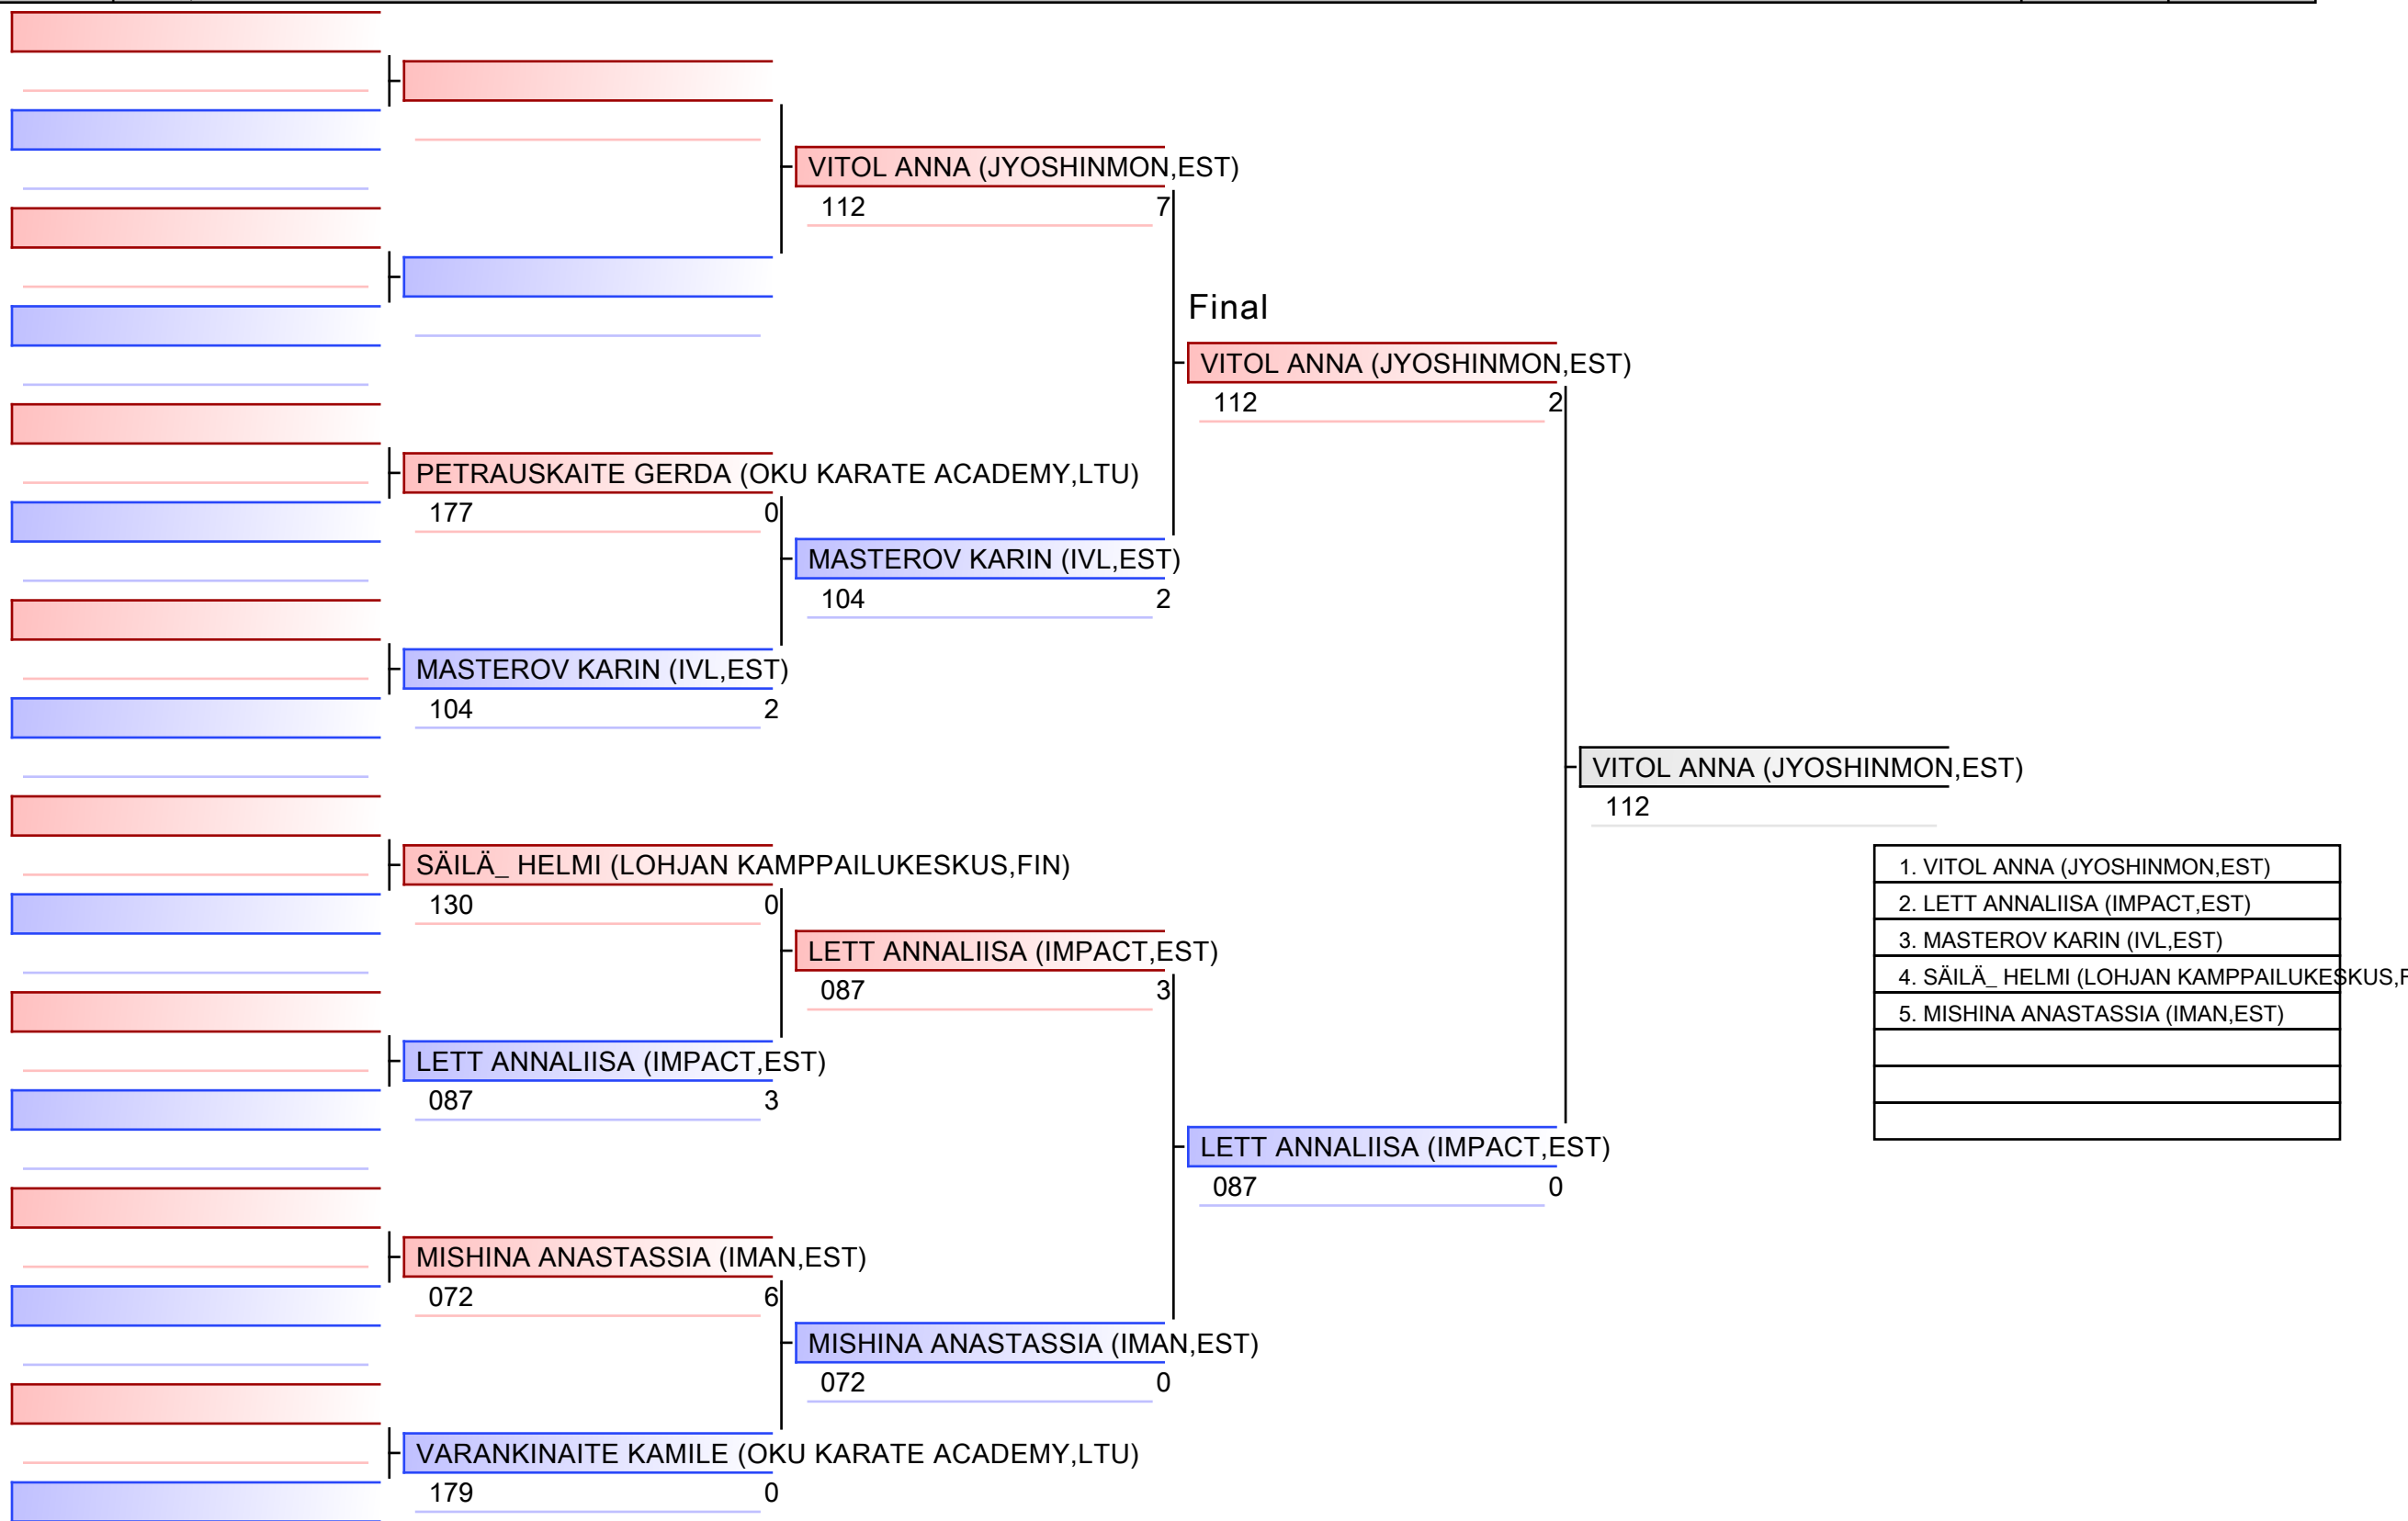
VITOL ANNA (JYOSHINMON,EST)
112 7

Final

VITOL ANNA (JYOSHINMON,EST)
112 2

PETRAUSKAITE GERDA (OKU KARATE ACADEMY,LTU)
177 0

MASTEROV KARIN (IVL,EST)
104 2

MASTEROV KARIN (IVL,EST)
104 2

VITOL ANNA (JYOSHINMON,EST)
112

| 1. VITOL ANNA (JYOSHINMON,EST) |
|---|
| 2. LETT ANNALIISA (IMPACT,EST) |
| 3. MASTEROV KARIN (IVL,EST) |
| 4. SÄILÄ_ HELMI (LOHJAN KAMPPAILUKESKUS,F |
| 5. MISHINA ANASTASSIA (IMAN,EST) |
| |
| |
| |

SÄILÄ_ HELMI (LOHJAN KAMPPAILUKESKUS,FIN)
130 0

LETT ANNALIISA (IMPACT,EST)
087 3

LETT ANNALIISA (IMPACT,EST)
087 3

LETT ANNALIISA (IMPACT,EST)
087 0

MISHINA ANASTASSIA (IMAN,EST)
072 6

MISHINA ANASTASSIA (IMAN,EST)
072 0

VARANKINAITE KAMILE (OKU KARATE ACADEMY,LTU)
179 0